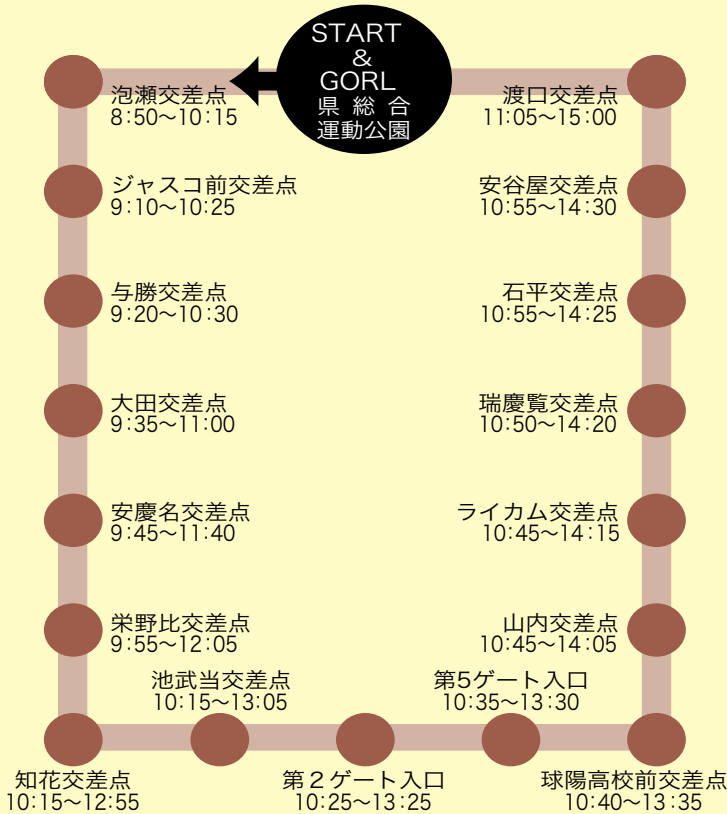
START
&
GORL
県 総 合
運動公園

泡瀬交差点
8:50〜10:15

渡口交差点
11:05〜15:00

ジャスコ前交差点
9:10〜10:25

安谷屋交差点
10:55〜14:30

与勝交差点
9:20〜10:30

石平交差点
10:55〜14:25

大田交差点
9:35〜11:00

瑞慶覧交差点
10:50〜14:20

安慶名交差点
9:45〜11:40

ライカム交差点
10:45〜14:15

栄野比交差点
9:55〜12:05

山内交差点
10:45〜14:05

池武当交差点
10:15〜13:05

第5ゲート入口
10:35〜13:30

知花交差点
10:15〜12:55

第２ゲート入口
10:25〜13:25

球陽高校前交差点
10:40〜13:35